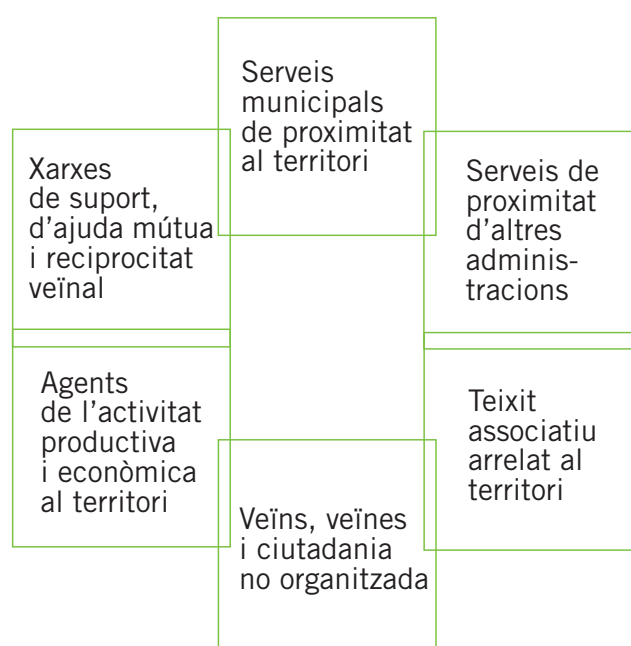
Serveis municipals de proximitat al territori

Xarxes de suport, d'ajuda mútua i reciprocitat veïnal

Serveis de proximitat d'altres administracions

Agents de l'activitat productiva i econòmica al territori

Teixit associatiu arrelat al territori

Veïns, veïnes i ciutadania no organitzada